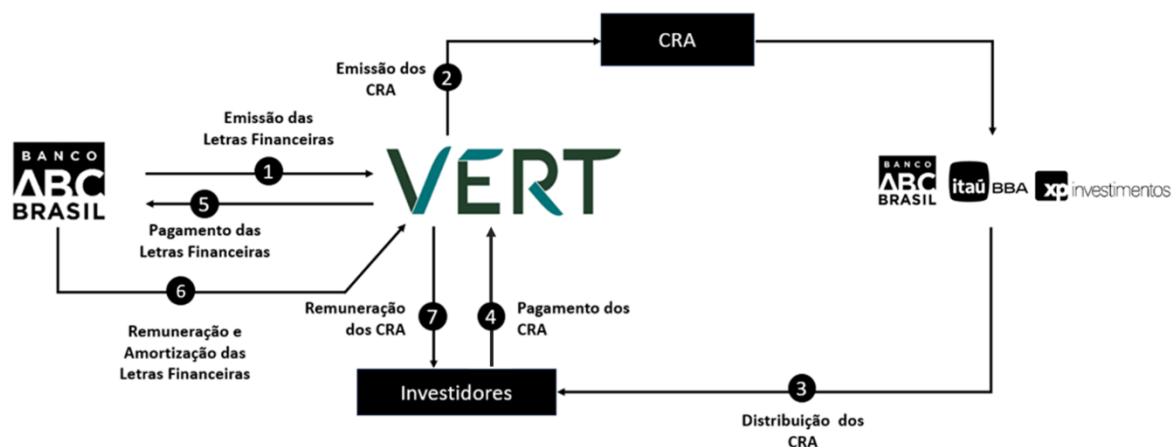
CRA

Emissão dos CRA

2

Emissão das Letras Financeiras

1

BANCO ABC BRASIL

VERT

5

Pagamento das Letras Financeiras

BANCO ABC BRASIL

itaú BBA

xp investimentos

6

Remuneração e Amortização das Letras Financeiras

Remuneração dos CRA

7

4

Pagamento dos CRA

Investidores

3

Distribuição dos CRA